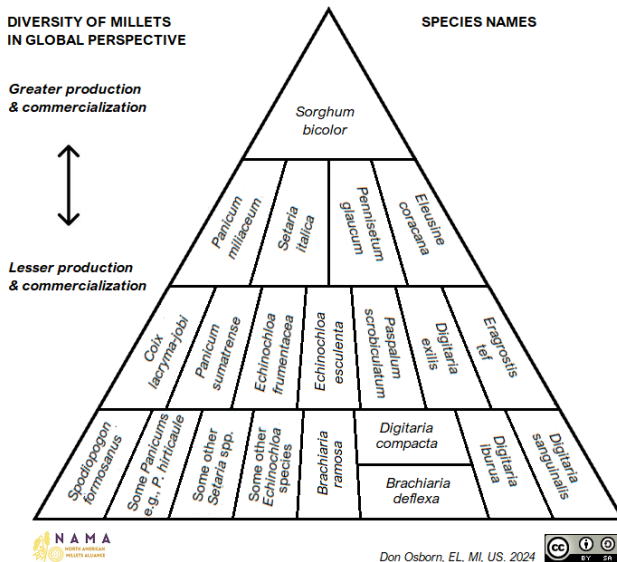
DIVERSITY OF MILLETS IN GLOBAL PERSPECTIVE

SPECIES NAMES

Greater production & commercialization

Lesser production & commercialization

Sorghum bicolor

Panicum miliaceum

Setaria italica

Pennisetum glaucum

Eleusine coracana

Coix lacryma-jobi

Panicum sumatrense

Echinochloa frumentacea

Echinochloa esculenta

Paspalum scrobiculatum

Digitaria exilis

Eragrostis tef

Spodiopogon formosanus

Some Panicums e.g. P. hirticaule

Some other Setaria spp.

Some other Echinochloa species

Brachiaria ramosa

Digitaria compacta

Brachiaria deflexa

Digitaria iburua

Digitaria sanguinalis

NAMA
NORTH AMERICAN MILLETS ALLIANCE

Don Osborn, EL, MI, US. 2024

cc BY SA